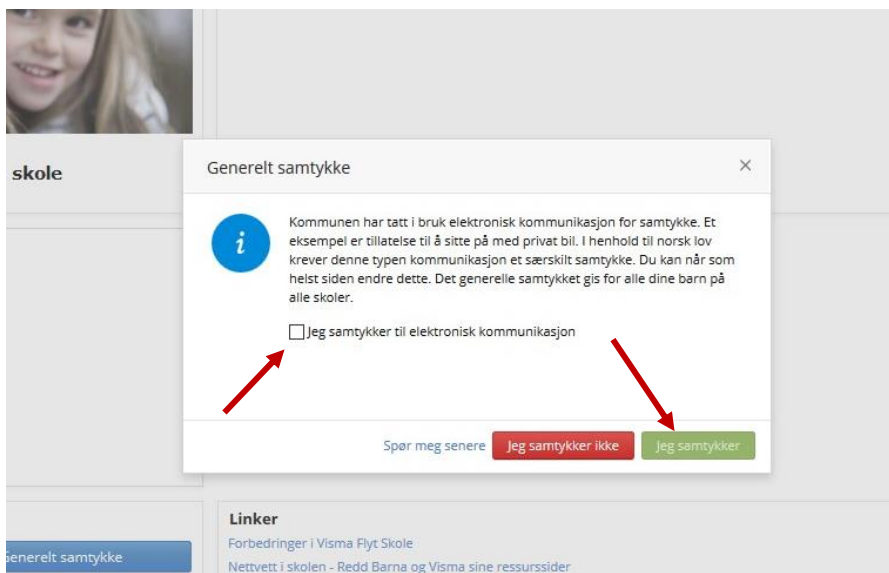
skole

Generelt samtykke

×

i

Kommunen har tatt i bruk elektronisk kommunikasjon for samtykke. Et eksempel er tillatelse til å sitte på med privat bil. I henhold til norsk lov krever denne typen kommunikasjon et særskilt samtykke. Du kan når som helst siden endre dette. Det generelle samtykket gis for alle dine barn på alle skoler.

Jeg samtykker til elektronisk kommunikasjon

Spør meg senere

Jeg samtykker ikke

Jeg samtykker

Generelt samtykke

Linker

Forbedringer i Visma Flyt Skole

Nettvett i skolen - Redd Barna og Visma sine ressurssider